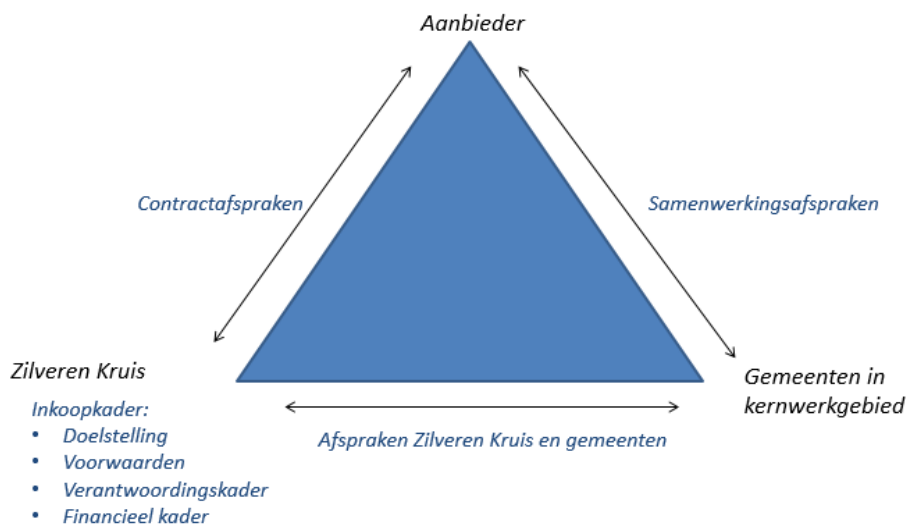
Aanbieder

Contractafspraken

Samenwerkingsafspraken

Zilveren Kruis

Inkoopkader:
- Doelstelling
- Voorwaarden
- Verantwoordingskader
- Financieel kader

Gemeenten in kernwerkgebied

Afspraken Zilveren Kruis en gemeenten